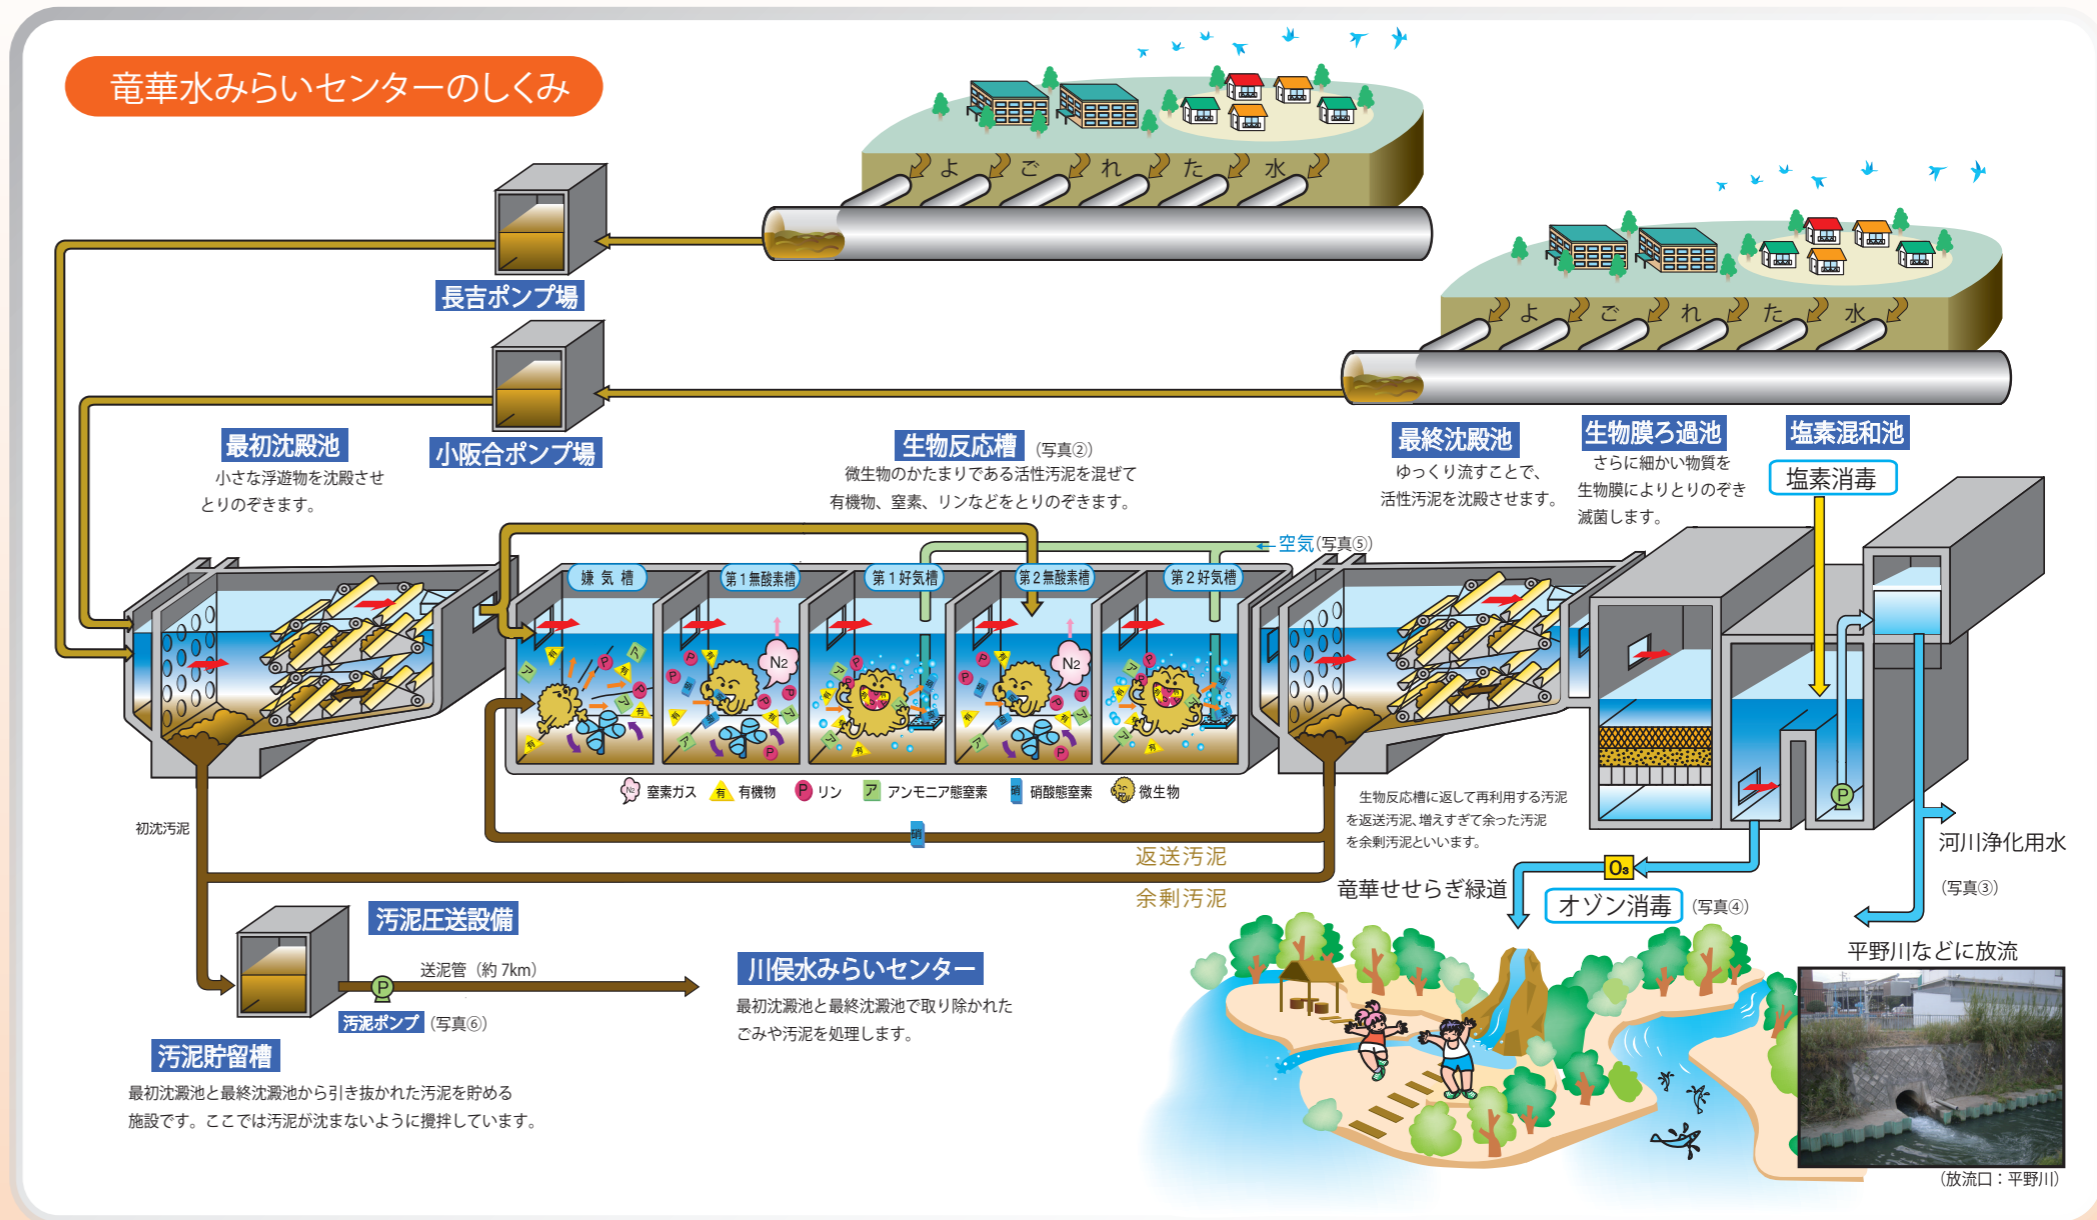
竜華水みらいセンターのしくみ

よごれた水

よごれた水

長吉ポンプ場

小阪合ポンプ場

最初沈殿池
小さな浮遊物を沈殿させとりのぞきます。

生物反応槽（写真②）
微生物のかたまりである活性汚泥を混ぜて有機物、窒素、リンなどをとりのぞきます。

最終沈殿池
ゆっくり流すことで、活性汚泥を沈殿させます。

生物膜ろ過池
さらに細かい物質を生物膜によりとりのぞき滅菌します。

塩素混和池
塩素消毒

空気（写真⑤）

嫌気槽　第１無酸素槽　第１好気槽　第２無酸素槽　第２好気槽

$N_2$　$N_2$

窒素ガス　有機物　リン　アンモニア態窒素　硝酸態窒素　微生物

生物反応槽に返して再利用する汚泥を返送汚泥、増えすぎて余った汚泥を余剰汚泥といいます。

初沈汚泥

返送汚泥

余剰汚泥

河川浄化用水
（写真③）

竜華せせらぎ緑道

$O_3$
オゾン消毒（写真④）

平野川などに放流

汚泥圧送設備

送泥管（約7km）

汚泥ポンプ（写真⑥）

川俣水みらいセンター
最初沈澱池と最終沈澱池で取り除かれたごみや汚泥を処理します。

汚泥貯留槽
最初沈澱池と最終沈澱池から引き抜かれた汚泥を貯める施設です。ここでは汚泥が沈まないように攪拌しています。

（放流口：平野川）